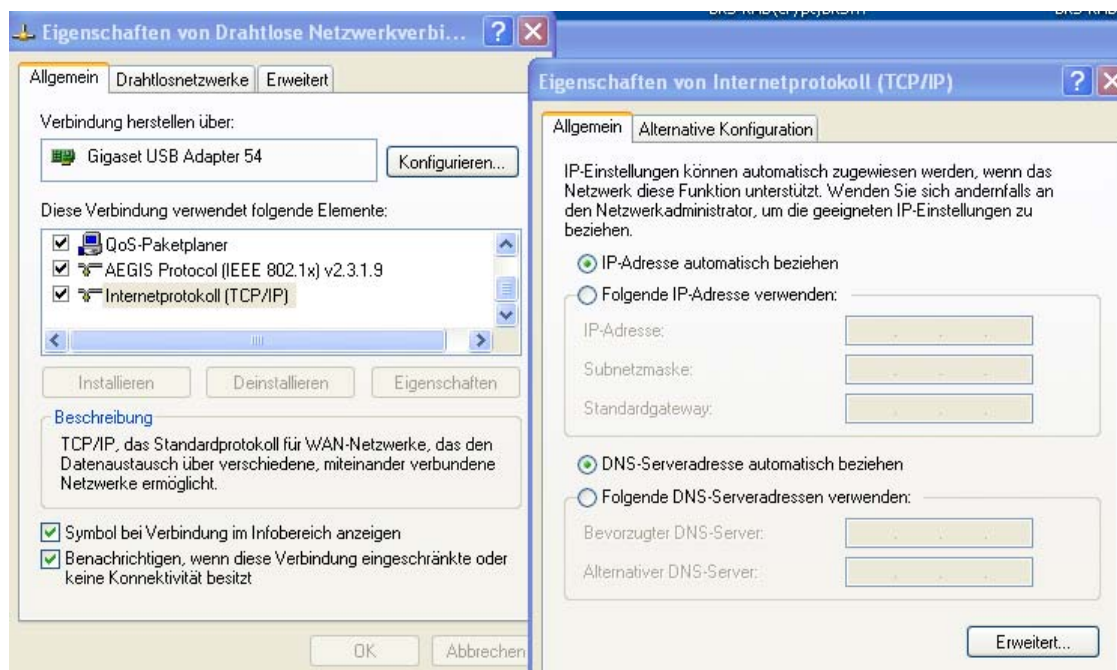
Eigenschaften von Drahtlose Netzwerkverbi...

Allgemein | Drahtlosnetzwerke | Erweitert

Verbindung herstellen über:

Gigaset USB Adapter 54

Konfigurieren...

Diese Verbindung verwendet folgende Elemente:

QoS-Paketplaner
AEGIS Protocol (IEEE 802.1x) v2.3.1.9
Internetprotokoll (TCP/IP)

Installieren | Deinstallieren | Eigenschaften

Beschreibung

TCP/IP, das Standardprotokoll für WAN-Netzwerke, das den Datenaustausch über verschiedene, miteinander verbundene Netzwerke ermöglicht.

Symbol bei Verbindung im Infobereich anzeigen

Benachrichtigen, wenn diese Verbindung eingeschränkte oder keine Konnektivität besitzt

OK | Abbrechen

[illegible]

Eigenschaften von Internetprotokoll (TCP/IP)

Allgemein | Alternative Konfiguration

IP-Einstellungen können automatisch zugewiesen werden, wenn das Netzwerk diese Funktion unterstützt. Wenden Sie sich andernfalls an den Netzwerkadministrator, um die geeigneten IP-Einstellungen zu beziehen.

IP-Adresse automatisch beziehen

Folgende IP-Adresse verwenden:

IP-Adresse:

Subnetzmaske:

Standardgateway:

DNS-Serveradresse automatisch beziehen

Folgende DNS-Serveradressen verwenden:

Bevorzugter DNS-Server:

Alternativer DNS-Server:

Erweitert...